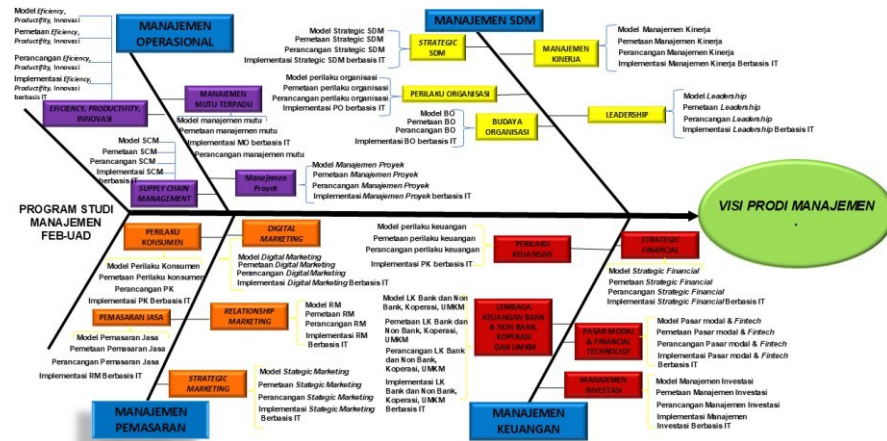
Model Eficiency, Productifity, Innovasi

Pemetaan Eficiency, Productifity, Innovasi

Perancangan Eficiency, Productifity, Innovasi

Implementasi Eficiency, Productifity, Innovasi berbasis IT

MANAJEMEN OPERASIONAL

EFICIENCY, PRODUCTIFITY, INOVASI

MANAJEMEN MUTU TERPADU

Model manajemen mutu
Pemetaan manajemen mutu
Implementasi MO berbasis IT
Perancangan manajemen mutu

Model SCM
Pemetaan SCM
Perancangan SCM
Implementasi SCM berbasis IT

SUPPLY CHAIN MANAGEMENT

Manajemen Proyek

Model Manajemen Proyek
Pemetaan Manajemen Proyek
Perancangan Manajemen Proyek
Implementasi Manajemen Proyek berbasis IT

MANAJEMEN SDM

Model Strategic SDM
Pemetaan Strategic SDM
Perancangan Strategic SDM
Implementasi Strategic SDM berbasis IT

STRATEGIC SDM

MANAJEMEN KINERJA

Model Manajemen Kinerja
Pemetaan Manajemen Kinerja
Perancangan Manajemen Kinerja
Implementasi Manajemen Kinerja Berbasis IT

Model perilaku organisasi
Pemetaan perilaku organisasi
Perancangan perilaku organisasi
Implementasi PO berbasis IT

PERILAKU ORGANISASI

Model BO
Pemetaan BO
Perancangan BO
Implementasi BO berbasis IT

BUDAYA ORGANISASI

LEADERSHIP

Model Leadership
Pemetaan Leadership
Perancangan Leadership
Implementasi Leadership Berbasis IT

PROGRAM STUDI MANAJEMEN FEB-UAD

VISI PRODI MANAJEMEN

PERILAKU KONSUMEN

DIGITAL MARKETING

Model Digital Marketing
Pemetaan Digital Marketing
Perancangan Digital Marketing
Implementasi Digital Marketing Berbasis IT

Model Perilaku Konsumen
Pemetaan Perilaku konsumen
Perancangan PK
Implementasi PK Berbasis IT

PEMASARAN JASA

RELATIONSHIP MARKETING

Model RM
Pemetaan RM
Perancangan RM
Implementasi RM Berbasis IT

Model Pemasaran Jasa
Pemetaan Pemasaran Jasa
Perancangan Pemasaran Jasa
Implementasi RM Berbasis IT

STRATEGIC MARKETING

Model Stategic Marketing
Pemetaan Stategic Marketing
Perancangan Stategic Marketing
Implementasi Stategic Marketing Berbasis IT

MANAJEMEN PEMASARAN

Model perilaku keuangan
Pemetaan perilaku keuangan
Perancangan perilaku keuangan
Implementasi PK berbasis IT

PERILAKU KEUANGAN

STRATEGIC FINANCIAL

Model Strategic Financial
Pemetaan Strategic Financial
Perancangan Strategic Financial
Implementasi Strategic Financial Berbasis IT

Model LK Bank dan Non Bank, Koperasi, UMKM
Pemetaan LK Bank dan Non Bank, Koperasi, UMKM
Perancangan LK Bank dan Non Bank, Koperasi, UMKM
Implementasi LK Bank dan Non Bank, Koperasi, UMKM Berbasis IT

LEMBAGA KEUANGAN BANK & NON BANK, KOPERASI DAN UMKM

PASAR MODAL & FINANCIAL TECHNOLOGY

Model Pasar modal & Fintech
Pemetaan Pasar modal & Fintech
Perancangan Pasar modal & Fintech
Implementasi Pasar modal & Fintech Berbasis IT

MANAJEMEN INVESTASI

Model Manajemen Investasi
Pemetaan Manajemen Investasi
Perancangan Manajemen Investasi
Implementasi Manajemen Investasi Berbasis IT

MANAJEMEN KEUANGAN